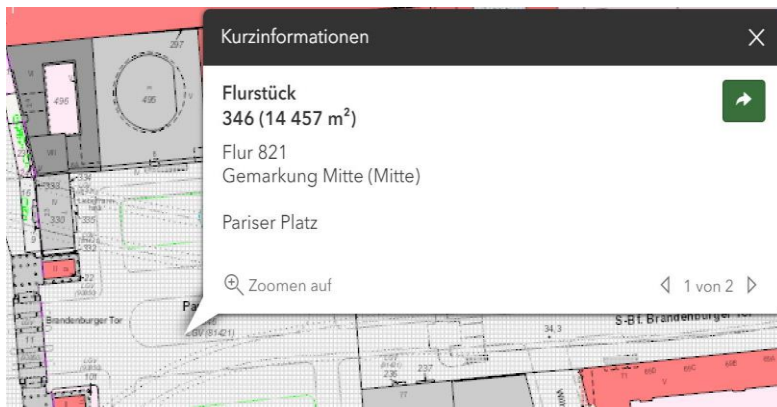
Kurzinformationen

Flurstück
346 (14 457 m$^2$)

Flur 821
Gemarkung Mitte (Mitte)

Pariser Platz

Zoomen auf

1 von 2

297
496
495
VII
338
330
335
332
22
Brandenburger Tor
Pa
34,3
236
237
S-Bf. Brandenburger Tor
660
66C
688